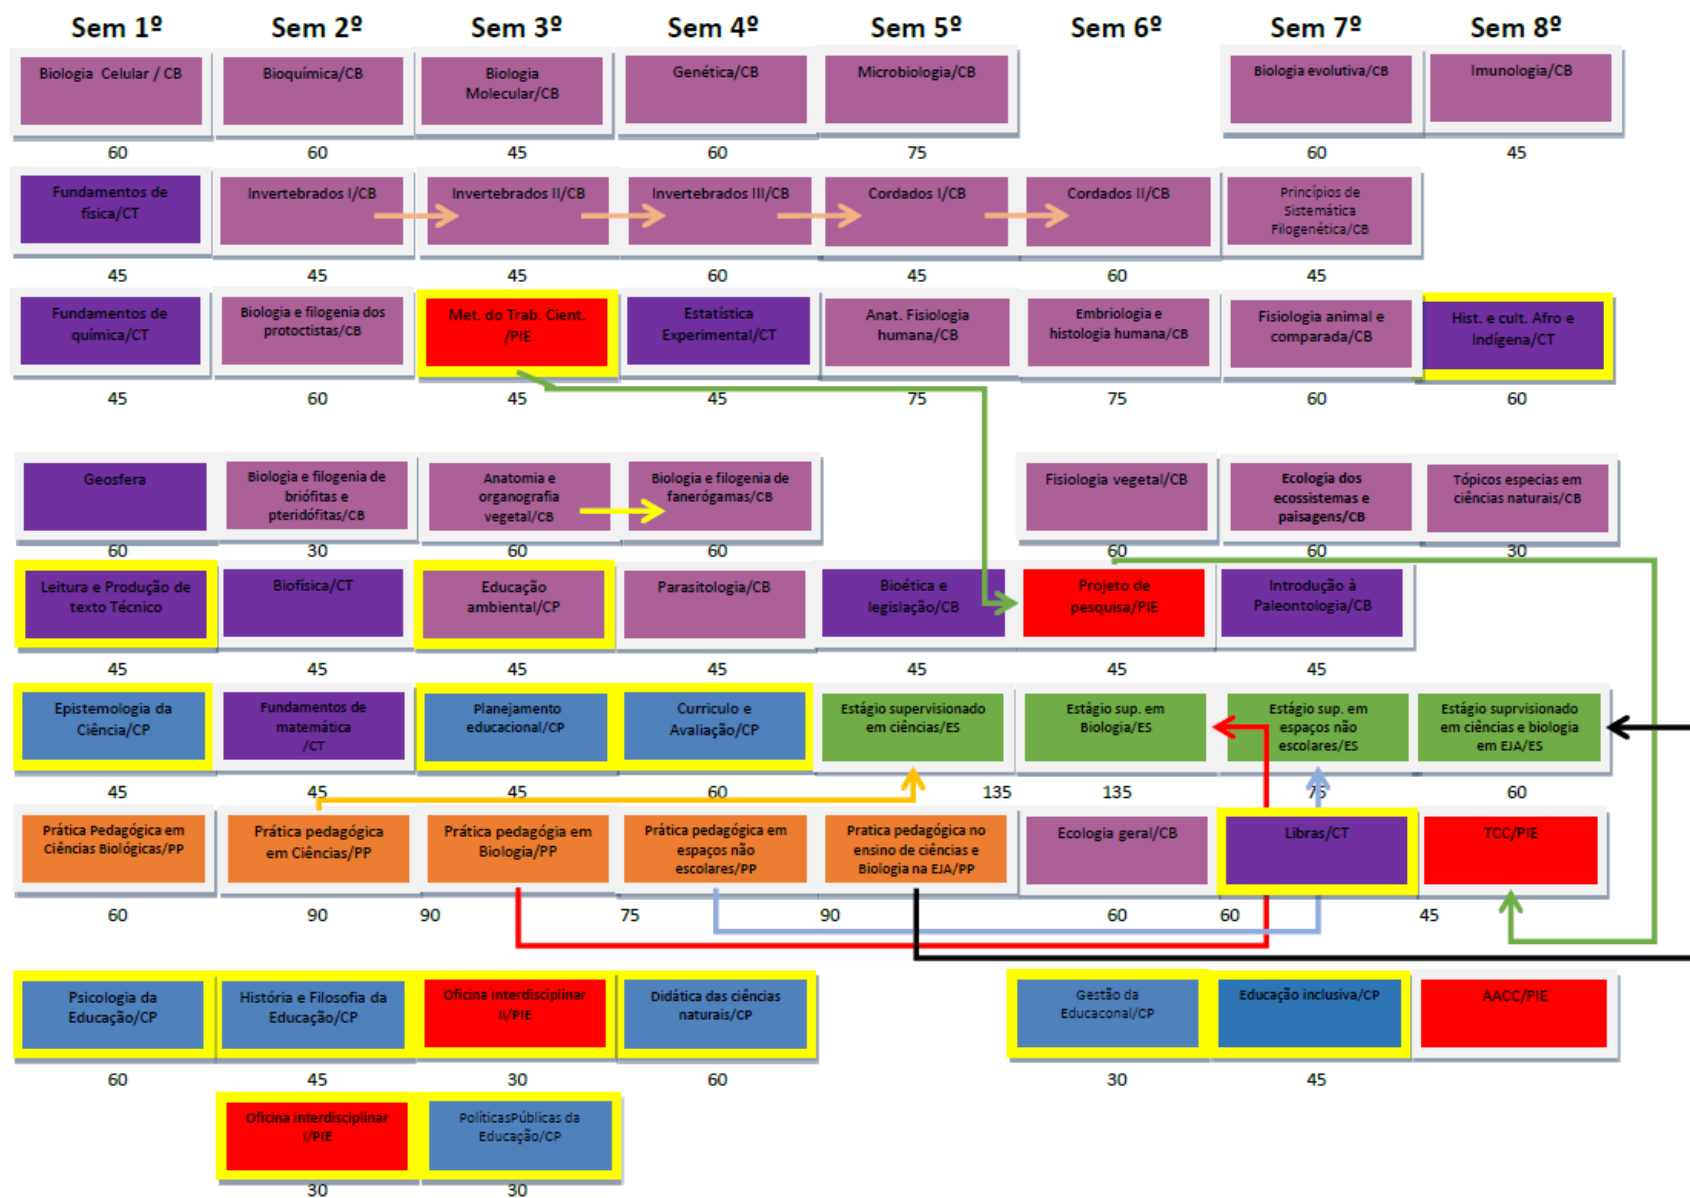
Sem 1º Sem 2º Sem 3º Sem 4º Sem 5º Sem 6º Sem 7º Sem 8º

Biologia Celular / CB
60
Bioquímica/CB
60
Biologia Molecular/CB
45
Genética/CB
60
Microbiologia/CB
75
Biologia evolutiva/CB
60
Imunologia/CB
45

Fundamentos de física/CT
45
Invertebrados I/CB
45
Invertebrados II/CB
45
Invertebrados III/CB
60
Cordados I/CB
45
Cordados II/CB
60
Princípios de Sistemática Filogenética/CB
45

Fundamentos de química/CT
45
Biologia e filogenia dos protoctistas/CB
60
Met. do Trab. Cient. /PIE
45
Estatística Experimental/CT
45
Anat. Fisiologia humana/CB
75
Embriologia e histologia humana/CB
75
Fisiologia animal e comparada/CB
60
Hist. e cult. Afro e Indígena/CT
60

Geosfera
60
Biologia e filogenia de briófitas e pteridófitas/CB
30
Anatomia e organografia vegetal/CB
60
Biologia e filogenia de fanerógamas/CB
60
Fisiologia vegetal/CB
60
Ecologia dos ecossistemas e paisagens/CB
60
Tópicos especias em ciências naturais/CB
30

Leitura e Produção de texto Técnico
45
Biofísica/CT
45
Educação ambiental/CP
45
Parasitologia/CB
45
Bioética e legislação/CB
45
Projeto de pesquisa/PIE
45
Introdução à Paleontologia/CB
45

Epistemologia da Ciência/CP
45
Fundamentos de matemática /CT
45
Planejamento educacional/CP
45
Curriculo e Avaliação/CP
60
Estágio supervisionado em ciências/ES
135
Estágio sup. em Biologia/ES
135
Estágio sup. em espaços não escolares/ES
75
Estágio suprvisionado em ciências e biologia em EJA/ES
60

Prática Pedagógica em Ciências Biológicas/PP
60
Prática pedagógica em Ciências/PP
90
Prática pedagógia em Biologia/PP
90
Prática pedagógica em espaços não escolares/PP
75
Pratica pedagógica no ensino de ciências e Biologia na EJA/PP
90
Ecologia geral/CB
60
Libras/CT
60
TCC/PIE
45

Psicologia da Educação/CP
60
História e Filosofia da Educação/CP
45
Oficina Interdisciplinar II/PIE
30
Didática das ciências naturais/CP
60
Gestão da Educaconal/CP
30
Educação inclusiva/CP
45
AACC/PIE

Oficina interdisciplinar I/PIE
30
PolíticasPúblicas da Educação/CP
30